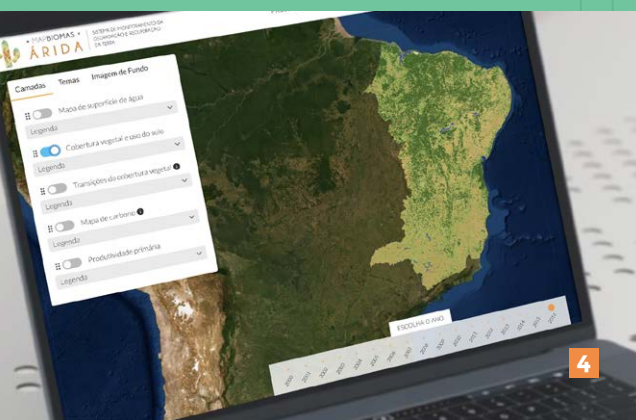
MAPBIOMAS ÁRIDA SISTEMA DE MONITORAMENTO DA DEGRADAÇÃO E RECUPERAÇÃO DA TERRA

Camadas
Temas
Imagem de Fundo

Mapa de superfície de água
Legenda
Cobertura vegetal e uso do solo
Legenda
Transições da cobertura vegetal
Legenda
Mapa de carbono
Legenda
Produtividade primária
Legenda

ESCOLHA O ANO
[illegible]

4